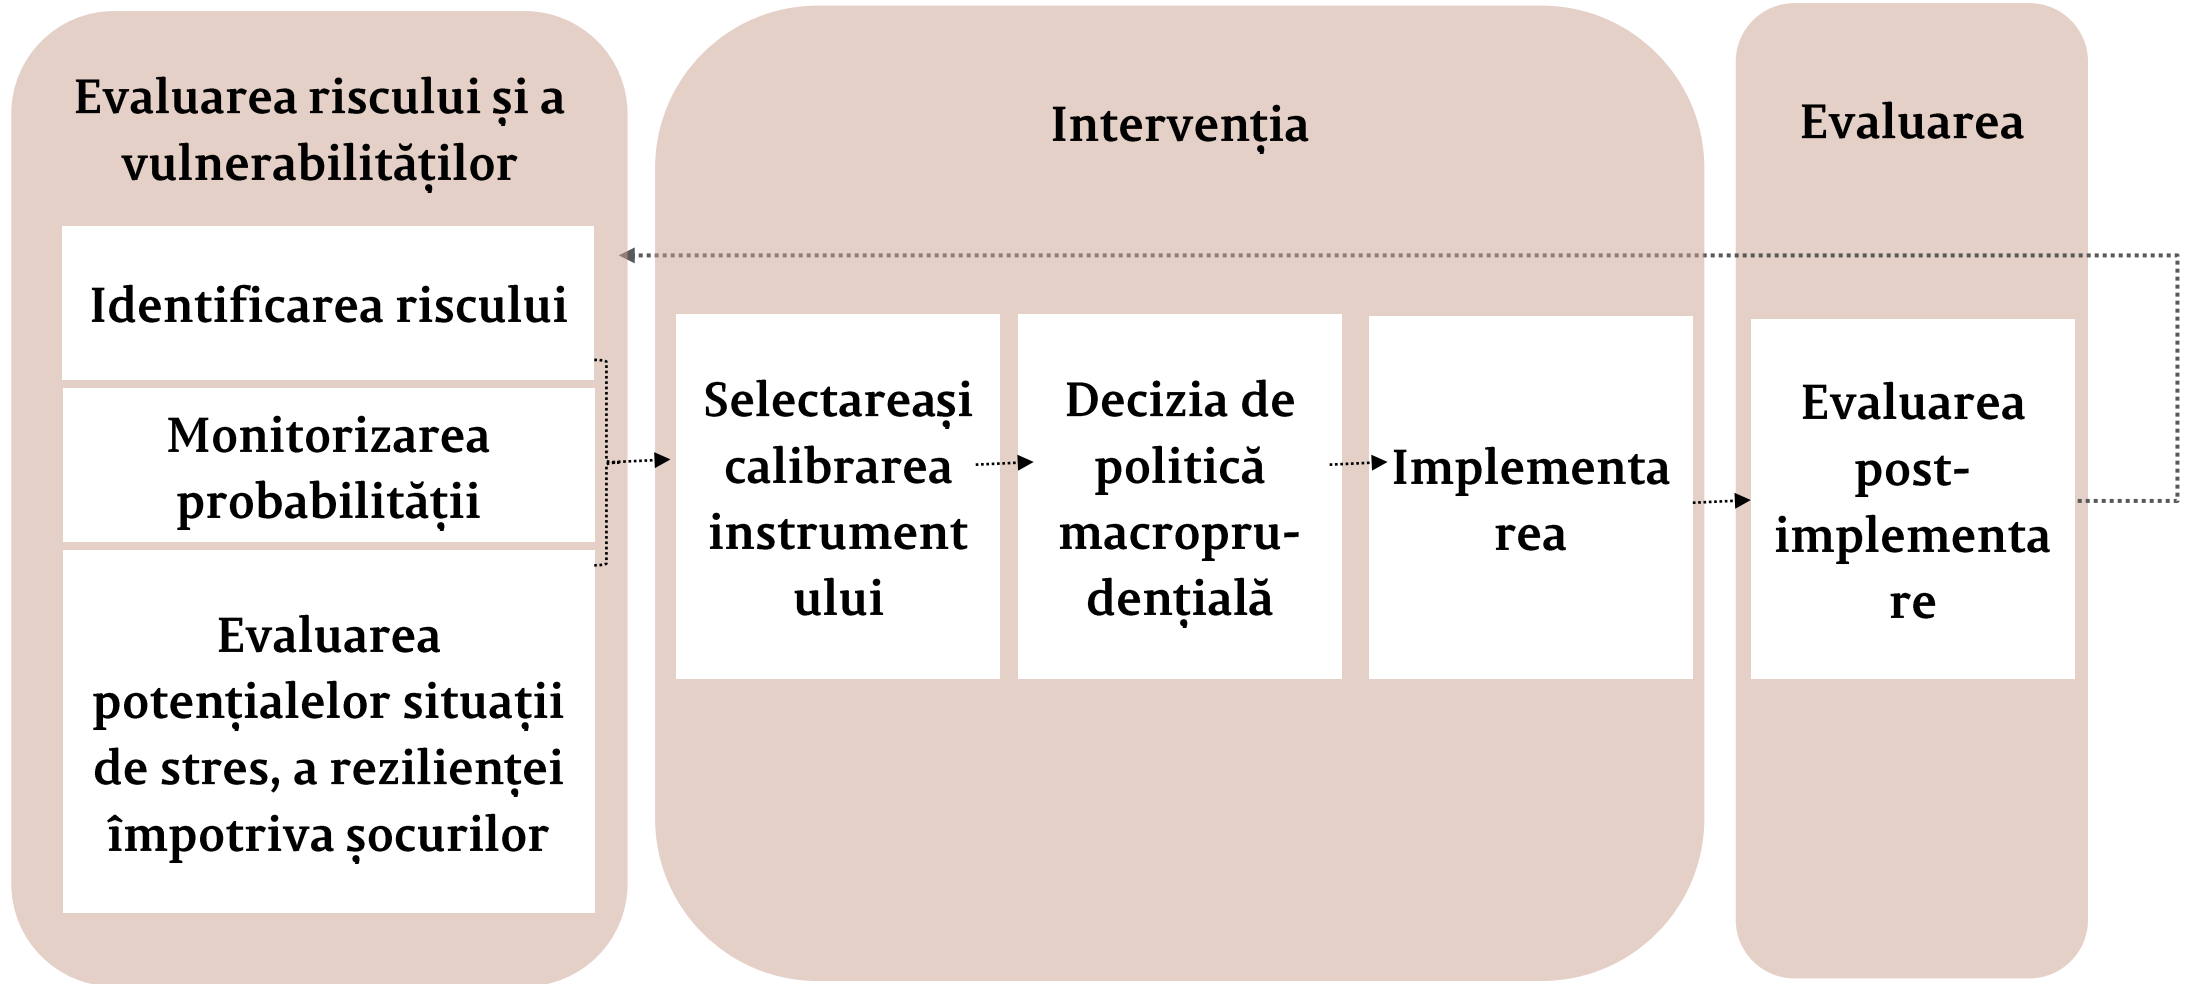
Evaluarea riscului și a vulnerabilităților

Identificarea riscului

Monitorizarea probabilității

Evaluarea potențialelor situații de stres, a rezilienței împotriva șocurilor

Intervenția

Selectareași calibrarea instrumentului

Decizia de politică macroprudențială

Implementarea

Evaluarea

Evaluarea post-implementare